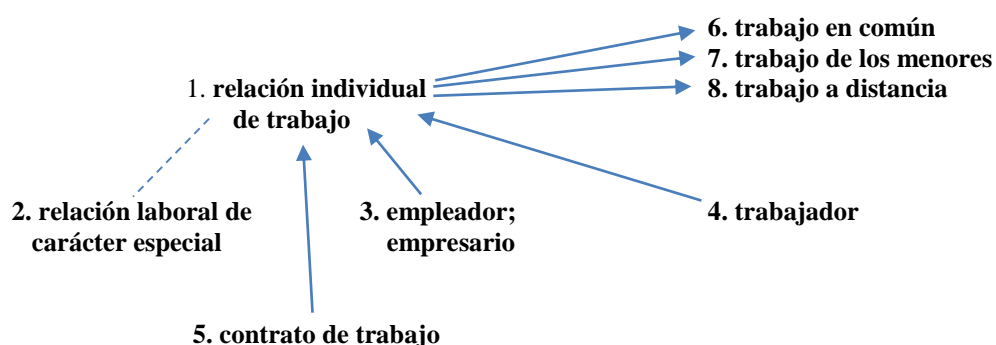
6. trabajo en común
7. trabajo de los menores
1. relación individual de trabajo
8. trabajo a distancia

2. relación laboral de carácter especial

3. empleador; empresario

4. trabajador

5. contrato de trabajo